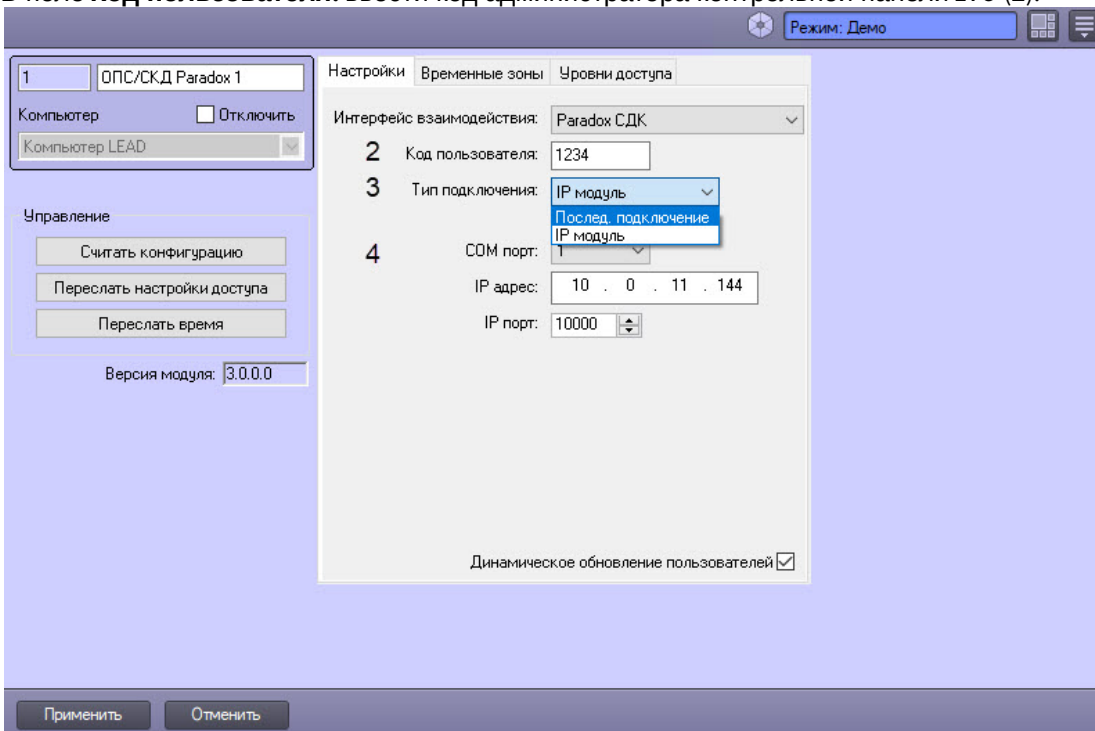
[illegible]

Режим: Демо

1 ОПС/СКД Paradox 1
Компьютер
Отключить
Компьютер LEAD

Управление
Считать конфигурацию
Переслать настройки доступа
Переслать время
Версия модуля: 3.0.0.0

Настройки
Временные зоны
Уровни доступа

Интерфейс взаимодействия: Paradox СДК
2 Код пользователя: 1234
3 Тип подключения: IP модуль
Послед. подключение
IP модуль
4 COM порт: 1
IP адрес: 10 . 0 . 11 . 144
IP порт: 10000

Динамическое обновление пользователей

Применить
Отменить